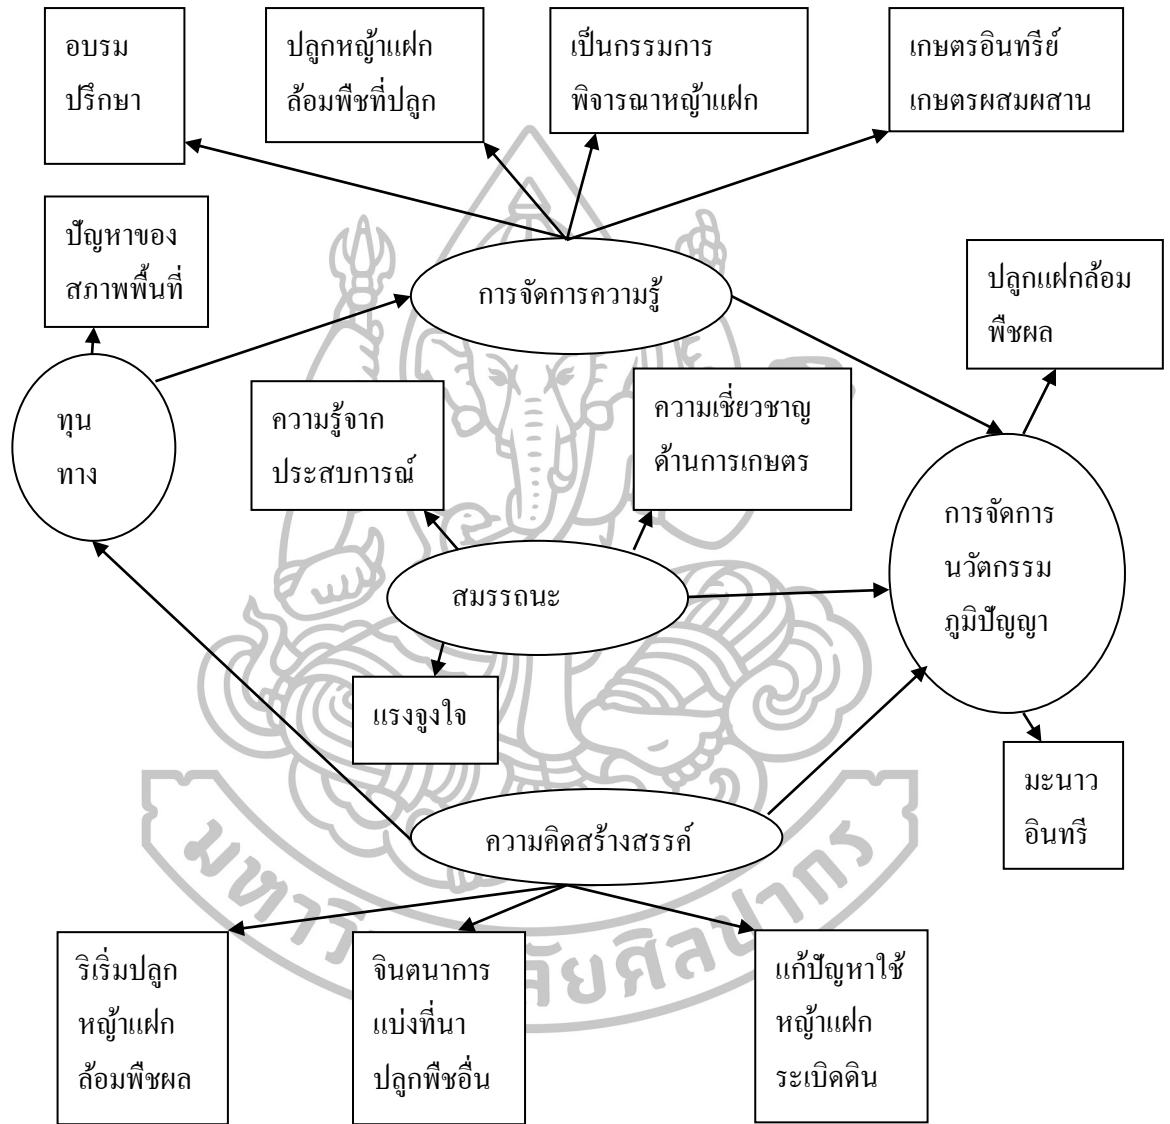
อบรม
ปรึกษา

ปลูกหญ้าแฝก
ล้อมพืชที่ปลูก

เป็นกรรมการ
พิจารณาหญ้าแฝก

เกษตรอินทรีย์
เกษตรผสมผสาน

ปัญหาของ
สภาพพื้นที่

การจัดการความรู้

ปลูกแฝกล้อม
พืชผล

ทุน
ทาง

ความรู้จาก
ประสบการณ์

ความเชี่ยวชาญ
ด้านการเกษตร

การจัดการ
นวัตกรรม
ภูมิปัญญา

สมรรถนะ

แรงจูงใจ

มะนาว
อินทรี

ความคิดสร้างสรรค์

ริเริ่มปลูก
หญ้าแฝก
ล้อมพืชผล

จินตนาการ
แบ่งที่นา
ปลูกพืชอื่น

แก้ปัญหาใช้
หญ้าแฝก
ระเบิดดิน

มหาวิทยาลัยศิลปากร